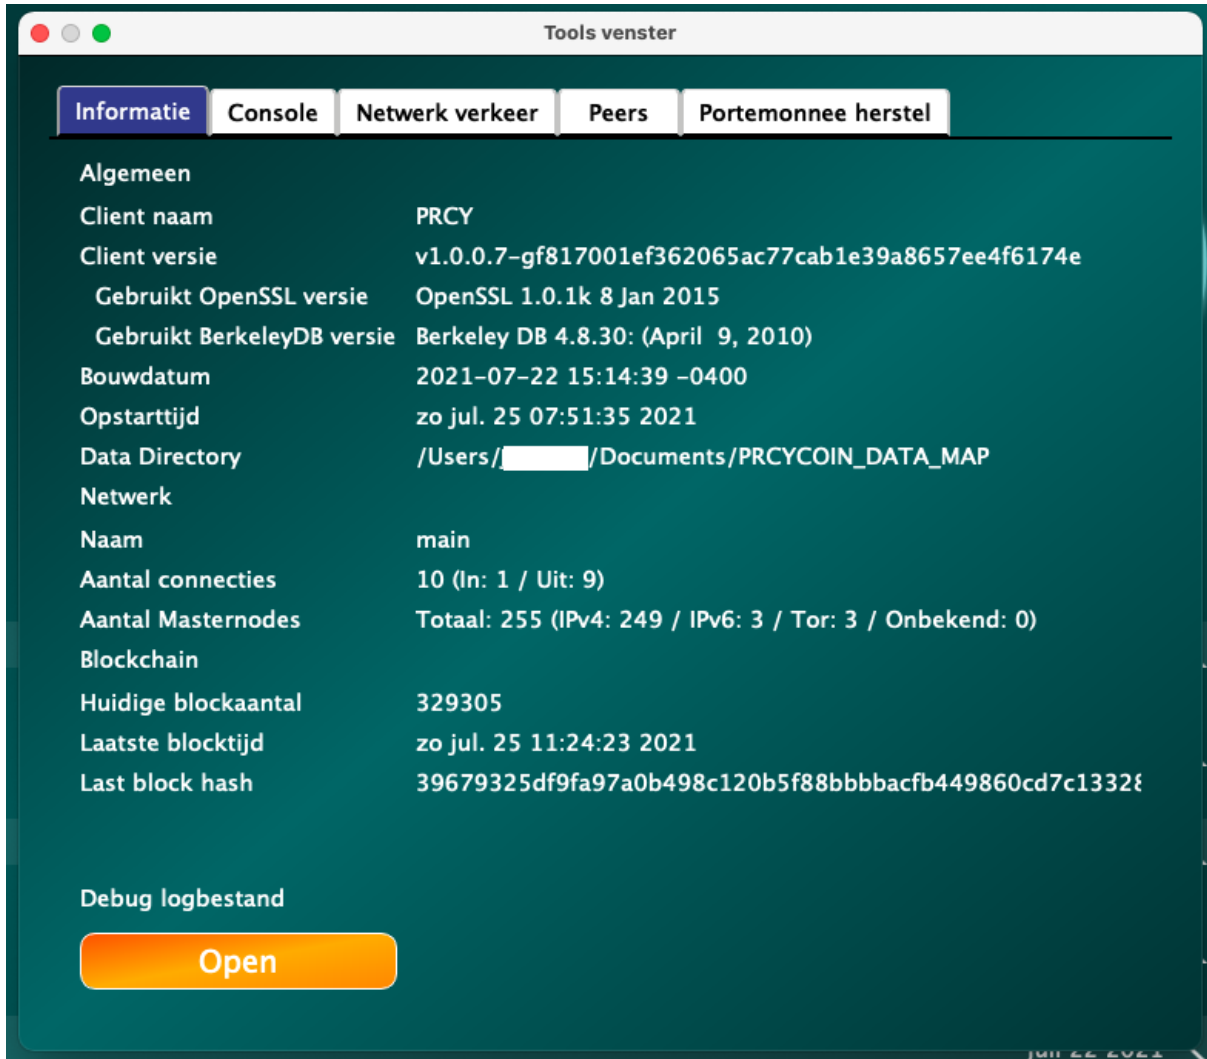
Tools venster

Informatie | Console | Netwerk verkeer | Peers | Portemonnee herstel

Algemeen

Client naam PRCY

Client versie v1.0.0.7-gf817001ef362065ac77cab1e39a8657ee4f6174e

Gebruikt OpenSSL versie OpenSSL 1.0.1k 8 Jan 2015

Gebruikt BerkeleyDB versie Berkeley DB 4.8.30: (April 9, 2010)

Bouwdatum 2021-07-22 15:14:39 -0400

Opstarttijd zo jul. 25 07:51:35 2021

Data Directory /Users/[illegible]/Documents/PRCYCOIN_DATA_MAP

Netwerk

Naam main

Aantal connecties 10 (In: 1 / Uit: 9)

Aantal Masternodes Totaal: 255 (IPv4: 249 / IPv6: 3 / Tor: 3 / Onbekend: 0)

Blockchain

Huidige blockaantal 329305

Laatste blocktijd zo jul. 25 11:24:23 2021

Last block hash 39679325df9fa97a0b498c120b5f88bbbbacfb449860cd7c1332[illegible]

Debug logbestand

Open